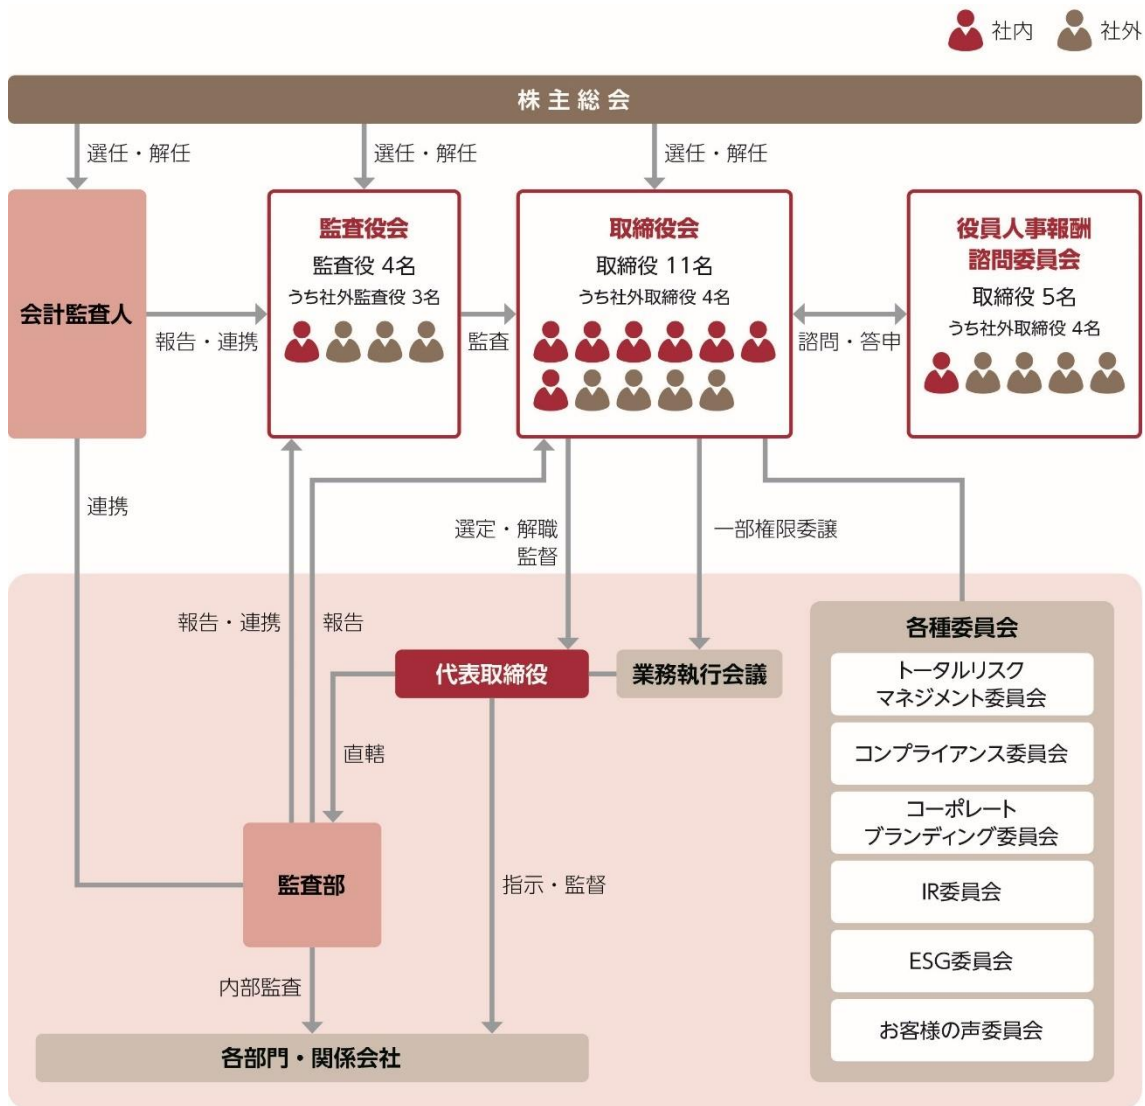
社内 社外

株主総会

選任・解任

選任・解任

選任・解任

会計監査人

報告・連携

監査役会
監査役 4名
うち社外監査役 3名

監査

取締役会
取締役 11名
うち社外取締役 4名

諮問・答申

役員人事報酬諮問委員会
取締役 5名
うち社外取締役 4名

連携

選定・解職
監督

一部権限委譲

報告・連携

報告

代表取締役

業務執行会議

各種委員会

トータルリスクマネジメント委員会

コンプライアンス委員会

コーポレートブランディング委員会

IR委員会

ESG委員会

お客様の声委員会

直轄

監査部

指示・監督

内部監査

各部門・関係会社